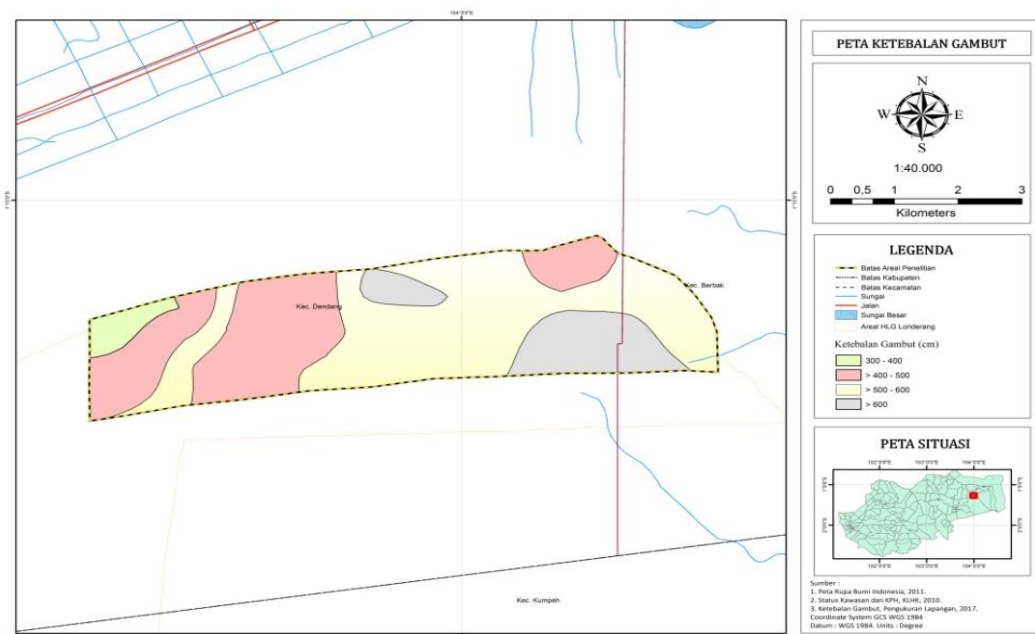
104°0'0"E

1°0'0"S

1°0'0"S

Kec. Dendang

Kec. Berbak

Kec. Kumpeh

PETA KETEBALAN GAMBUT

N
W E
S

1:40.000

0 0,5 1 2 3
Kilometers

LEGENDA

Batas Areal Penelitian
Batas Kabupaten
Batas Kecamatan
Sungai
Jalan
Sungai Besar
Areal HLG Londerang

Ketebalan Gambut (cm)

300 - 400
> 400 - 500
> 500 - 600
> 600

PETA SITUASI

102°0'0"E 103°0'0"E 104°0'0"E

1°0'0"S
2°0'0"S

1°0'0"S
2°0'0"S

102°0'0"E 103°0'0"E 104°0'0"E

Sumber :
1. Peta Rupa Bumi Indonesia, 2011.
2. Status Kawasan dan KPH, KLHK, 2010.
3. Ketebalan Gambut, Pengukuran Lapangan, 2017.
Coordinate System GCS WGS 1984
Datum : WGS 1984. Units : Degree